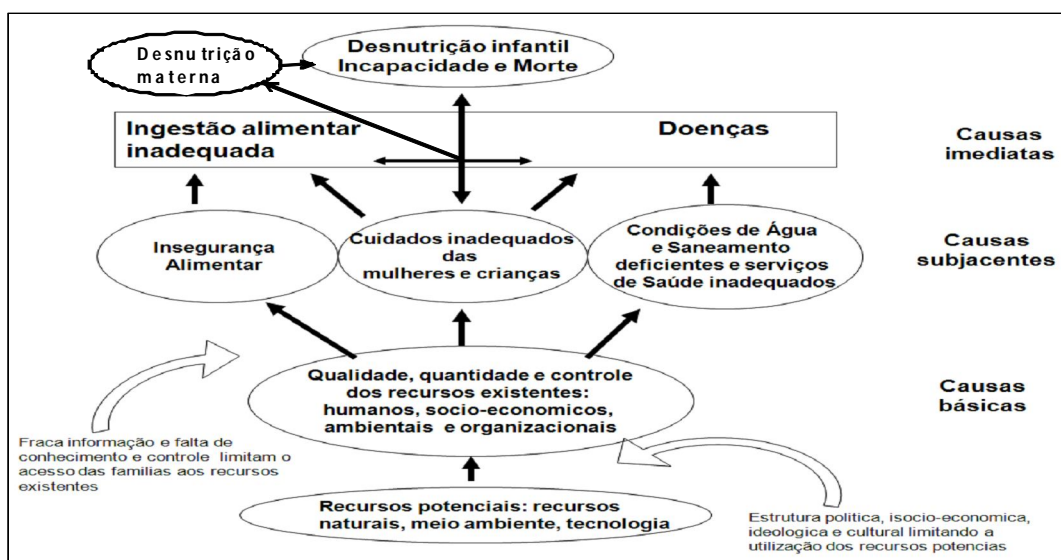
Desnutrição materna

Desnutrição infantil
Incapacidade e Morte

Ingestão alimentar inadequada

Doenças

Causas imediatas

Insegurança Alimentar

Cuidados inadequados das mulheres e crianças

Condições de Água e Saneamento deficientes e serviços de Saúde inadequados

Causas subjacentes

Qualidade, quantidade e controle dos recursos existentes: humanos, socio-economicos, ambientais e organizacionais

Causas básicas

Fraca informação e falta de conhecimento e controle limitam o acesso das familias aos recursos existentes

Recursos potenciais: recursos naturais, meio ambiente, tecnologia

Estrutura politica, isocio-economica, ideologica e cultural limitando a utilização dos recursos potencias